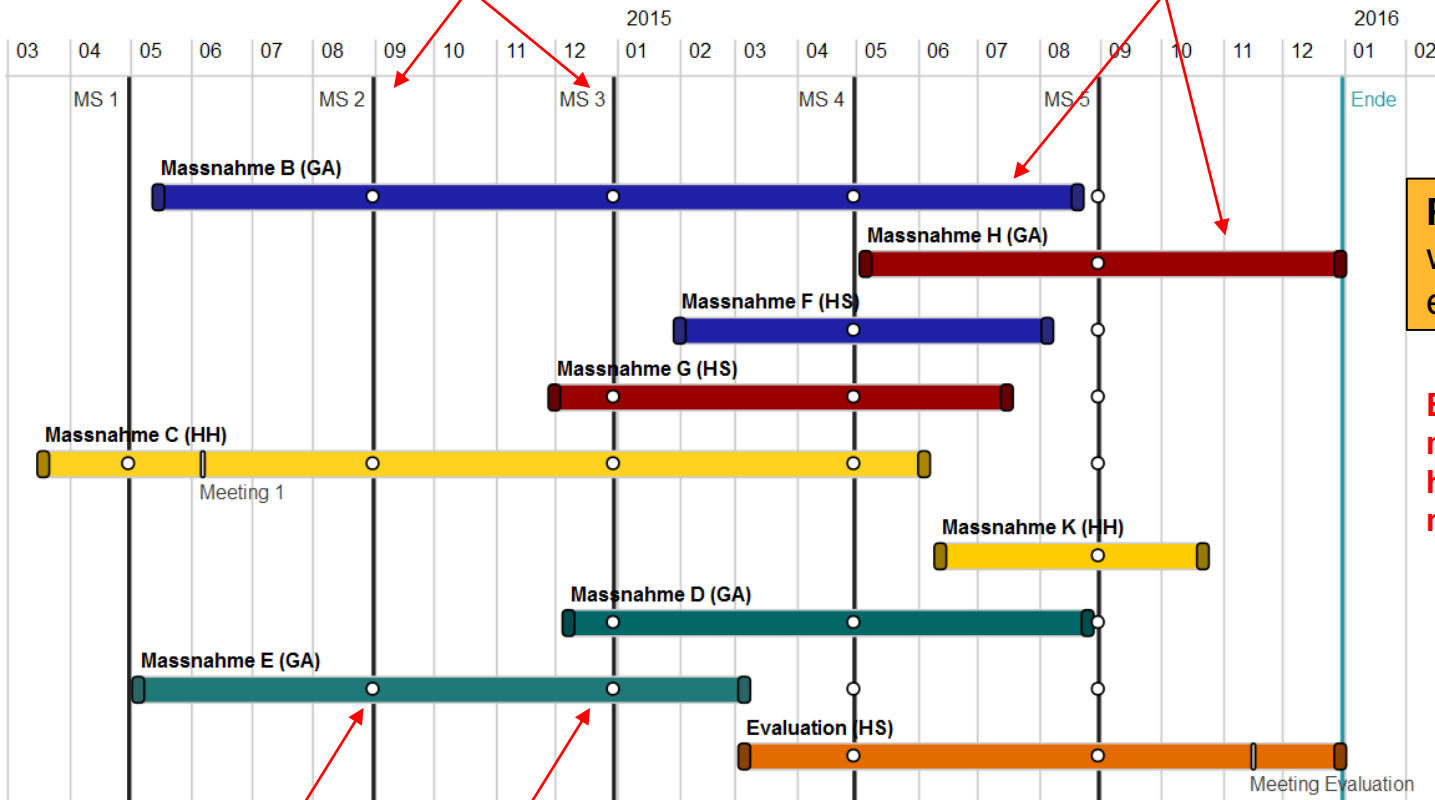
2015

2016

03 04 05 06 07 08 09 10 11 12 01 02 03 04 05 06 07 08 09 10 11 12 01 02

MS 1

MS 2

MS 3

MS 4

MS 5

Ende

Massnahme B (GA)

Massnahme H (GA)

Massnahme F (HS)

Massnahme G (HS)

Massnahme C (HH)

Meeting 1

Massnahme K (HH)

Massnahme D (GA)

Massnahme E (GA)

Evaluation (HS)

Meeting Evaluation

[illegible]